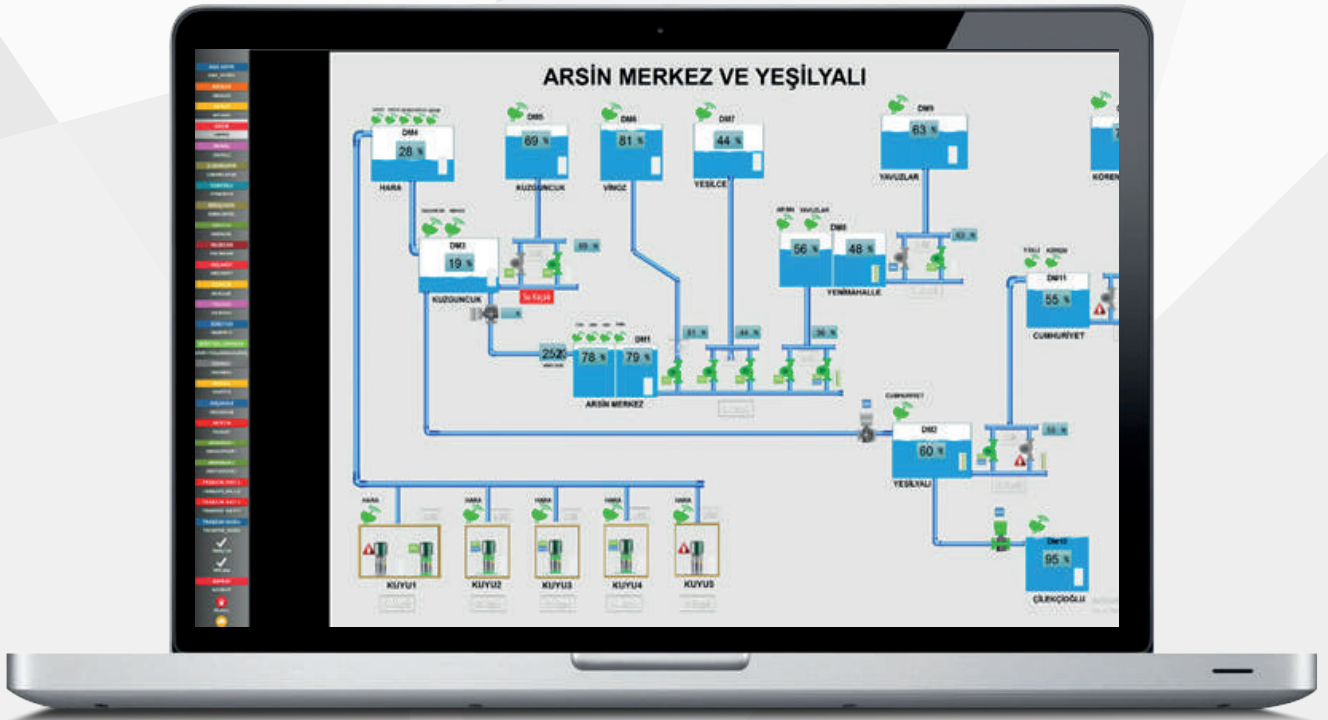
ARSİN MERKEZ VE YEŞİLYALI

DM4
28 %
HARA

DM5
69 %
KUZGUNCUK

DM6
81 %
VİNGZ

DM7
44 %
YESILCE

DM9
63 %
YAVUZLAR

KOREN

DM3
19 %
KUZGUNCUK

Su Kaçak

DM8
56 %
48 %
YENİMAHALLE

DM11
55 %
CUMHURİYET

DM1
252
78 %
79 %
ARSİN MERKEZ

81 %
44 %
36 %

DM2
60 %
YEŞİLYALI

95 %
ÇİLEKÇİOĞLU

HARA
KUYU1
KUYU2
KUYU3
KUYU4
KUYU5